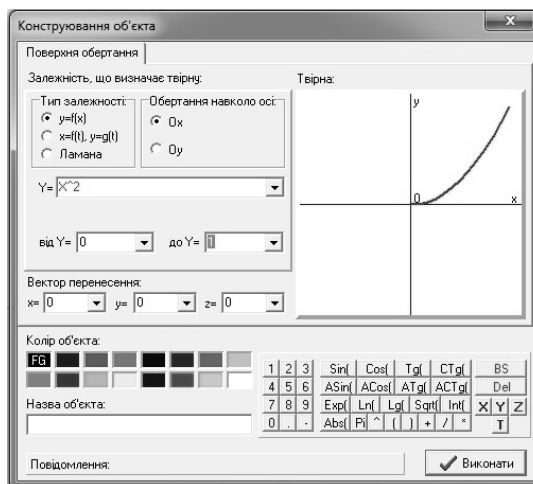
Конструювання об'єкта

Поверхня обертання

Залежність, що визначає твірну:

Тип залежності:
y=f(x)
x=f(t), y=g(t)
Ламана

Обертання навколо осі:
Ox
Oy

Y= X^2

від Y= 0
до Y= 1

Твірна:
y
0
x

Вектор перенесення:
x= 0
y= 0
z= 0

Колір об'єкта:
FG

Назва об'єкта:

| 1 | 2 | 3 | Sin( | Cos( | Tg( | CTg( | BS |
|---|---|---|---|---|---|---|---|
| 4 | 5 | 6 | ASin( | ACos( | ATg( | ACTg( | Del |
| 7 | 8 | 9 | Exp( | Ln( | Lg( | Sqrt( | Int( |
| 0 | . | - | Abs( | Pi | ^ | ( | ) | + | / | * |

X Y Z
T

Повідомлення:

Виконати